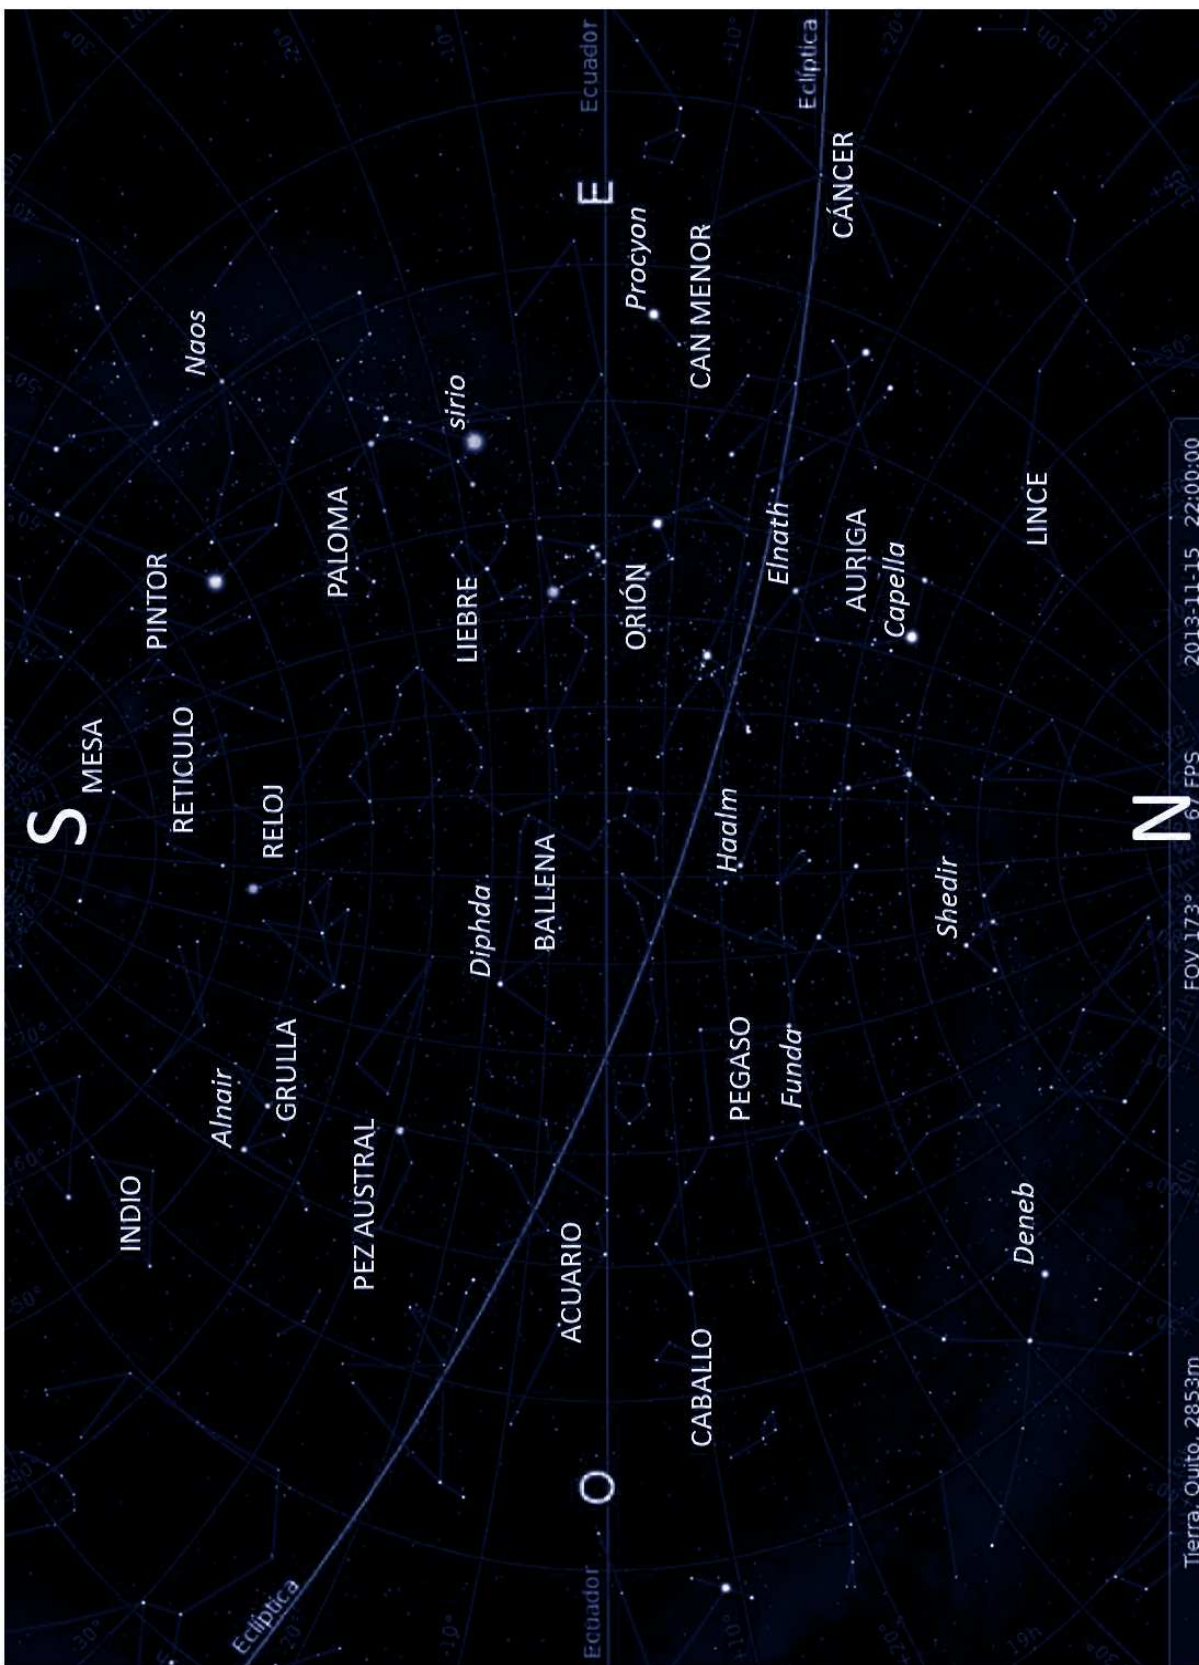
S MESA
RETICULO
RELOJ
PINTOR
Naos
PALOMA
sirio
LIEBRE
ORIÓN
Procyon
CAN MENOR
E
Ecuador
Eclíptica
CÁNCER
Elnath
AURIGA
Capella
LINCE
INDIO
Alnair
GRULLA
PEZ AUSTRAL
Diphda
BALLENA
Haalm
Shedir
N
PEGASO
Funda
ACUARIO
CABALLO
Deneb
O
Ecuador
Eclíptica
Tierra, Quito, 2853m
FOV 173°
67 FPS
2013-11-15 22:00:00